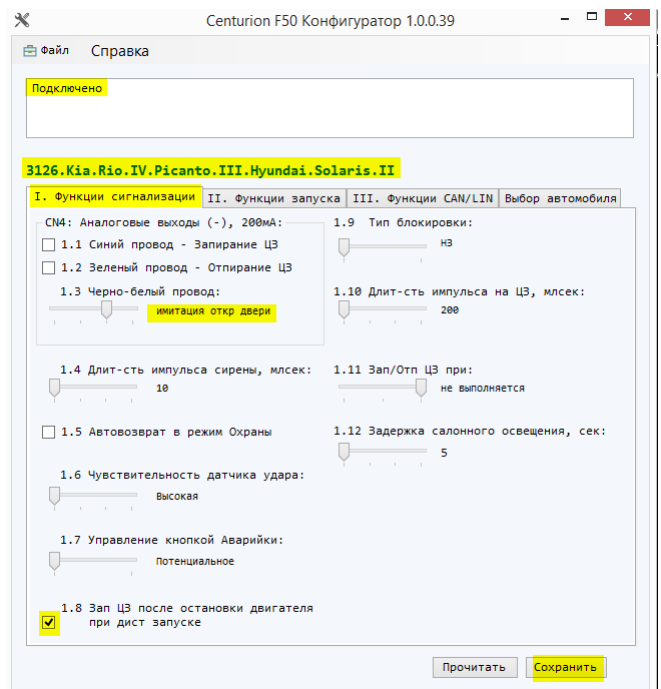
Centurion F50 Конфигуратор 1.0.0.39

Файл Справка

Подключено

3126.Kia.Rio.IV.Picanto.III.Hyundai.Solaris.II

I. Функции сигнализации | II. Функции запуска | III. Функции CAN/LIN | Выбор автомобиля

CN4: Аналоговые выходы (-), 200мА:

1.1 Синий провод - Запирание ЦЗ

1.2 Зеленый провод - Отпирание ЦЗ

1.3 Черно-белый провод:

имитация откр двери

1.4 Длит-сть импульса сирены, млсек:

10

1.5 Автовозврат в режим Охраны

1.6 Чувствительность датчика удара:

Высокая

1.7 Управление кнопкой Аварийки:

Потенциальное

1.8 Зап ЦЗ после остановки двигателя при дист запуске

1.9 Тип блокировки:

НЗ

1.10 Длит-сть импульса на ЦЗ, млсек:

200

1.11 Зап/Отп ЦЗ при:

не выполняется

1.12 Задержка салонного освещения, сек:

5

Прочитать

Сохранить